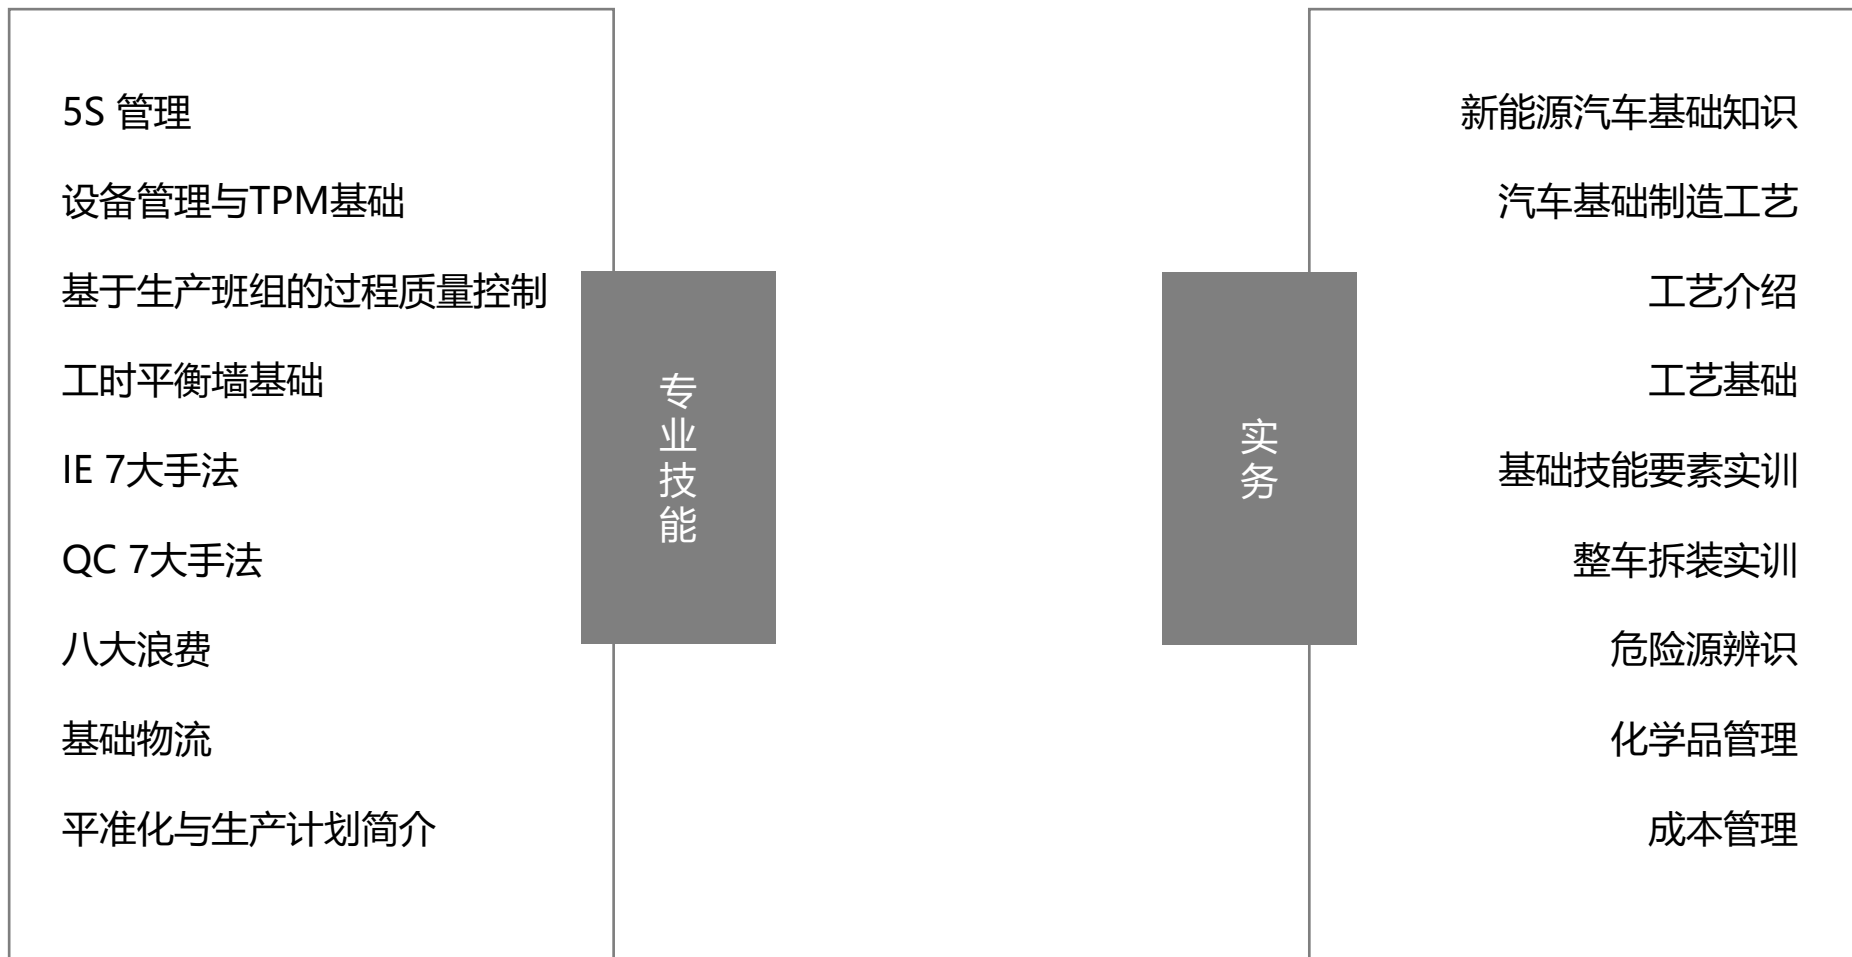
5S 管理

设备管理与TPM基础

基于生产班组的过程质量控制

工时平衡墙基础

IE 7大手法

QC 7大手法

八大浪费

基础物流

平准化与生产计划简介

专业技能

实务

新能源汽车基础知识

汽车基础制造工艺

工艺介绍

工艺基础

基础技能要素实训

整车拆装实训

危险源辨识

化学品管理

成本管理